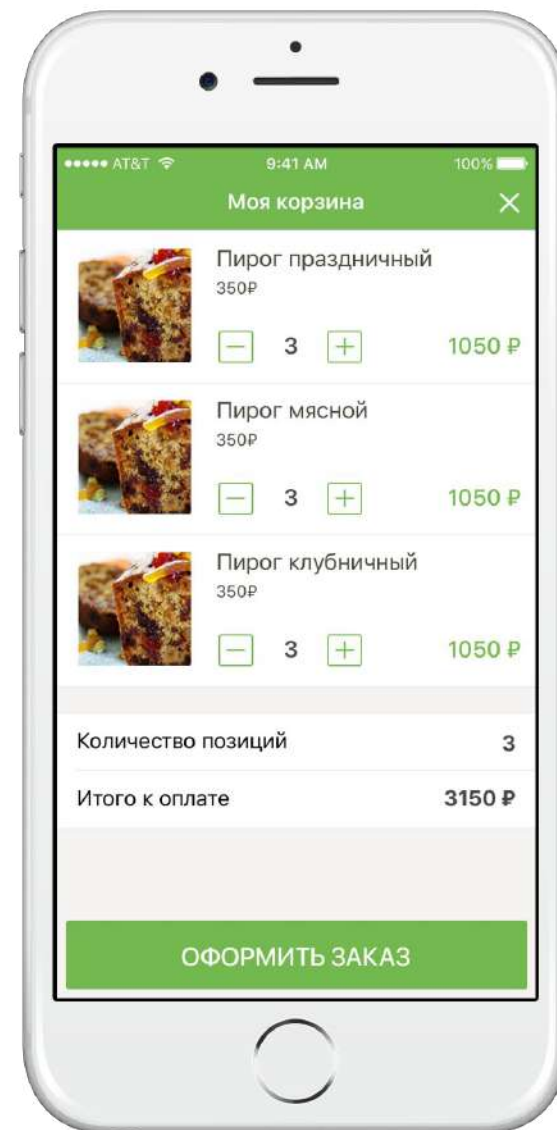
••••• AT&T 9:41 AM 100%

Моя корзина ×

Пирог праздничный
350₽
− 3 + 1050 ₽

Пирог мясной
350₽
− 3 + 1050 ₽

Пирог клубничный
350₽
− 3 + 1050 ₽

Количество позиций 3

Итого к оплате 3150 ₽

ОФОРМИТЬ ЗАКАЗ